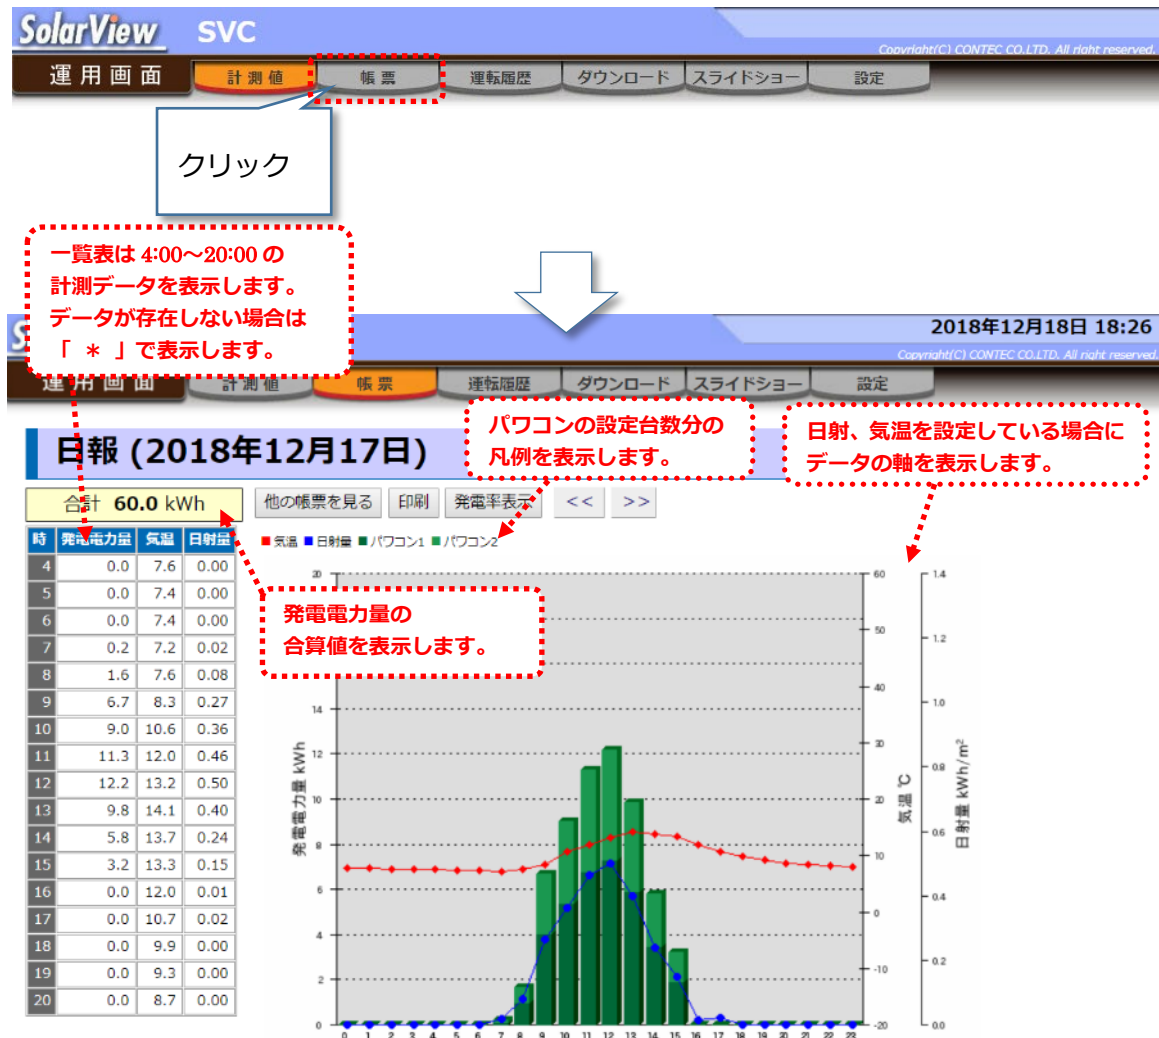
SolarView SVC

Copyright(C) CONTEC CO.LTD. All right reserved.

運用画面 計測値 帳票 運転履歴 ダウンロード スライドショー 設定

クリック

一覧表は 4:00～20:00 の計測データを表示します。データが存在しない場合は「 ＊ 」で表示します。

2018年12月18日 18:26

Copyright(C) CONTEC CO.LTD. All right reserved.

運用画面 計測値 帳票 運転履歴 ダウンロード スライドショー 設定

日報 (2018年12月17日)

パワコンの設定台数分の凡例を表示します。

日射、気温を設定している場合にデータの軸を表示します。

合計 60.0 kWh

他の帳票を見る 印刷 発電率表示 << >>

■気温 ■日射量 ■パワコン1 ■パワコン2

発電電力量の合算値を表示します。

| 時 | 発電電力量 | 気温 | 日射量 |
|---|---|---|---|
| 4 | 0.0 | 7.6 | 0.00 |
| 5 | 0.0 | 7.4 | 0.00 |
| 6 | 0.0 | 7.4 | 0.00 |
| 7 | 0.2 | 7.2 | 0.02 |
| 8 | 1.6 | 7.6 | 0.08 |
| 9 | 6.7 | 8.3 | 0.27 |
| 10 | 9.0 | 10.6 | 0.36 |
| 11 | 11.3 | 12.0 | 0.46 |
| 12 | 12.2 | 13.2 | 0.50 |
| 13 | 9.8 | 14.1 | 0.40 |
| 14 | 5.8 | 13.7 | 0.24 |
| 15 | 3.2 | 13.3 | 0.15 |
| 16 | 0.0 | 12.0 | 0.01 |
| 17 | 0.0 | 10.7 | 0.02 |
| 18 | 0.0 | 9.9 | 0.00 |
| 19 | 0.0 | 9.3 | 0.00 |
| 20 | 0.0 | 8.7 | 0.00 |

発電電力量 kWh
20 14 12 10 8 6 4 2 0
気温 ℃
60 50 40 30 20 10 0 -10 -20
日射量 kWh/m²
1.4 1.2 1.0 0.8 0.6 0.4 0.2 0.0
0 1 2 3 4 5 6 7 8 9 10 11 12 13 14 15 16 17 18 19 20 21 22 23